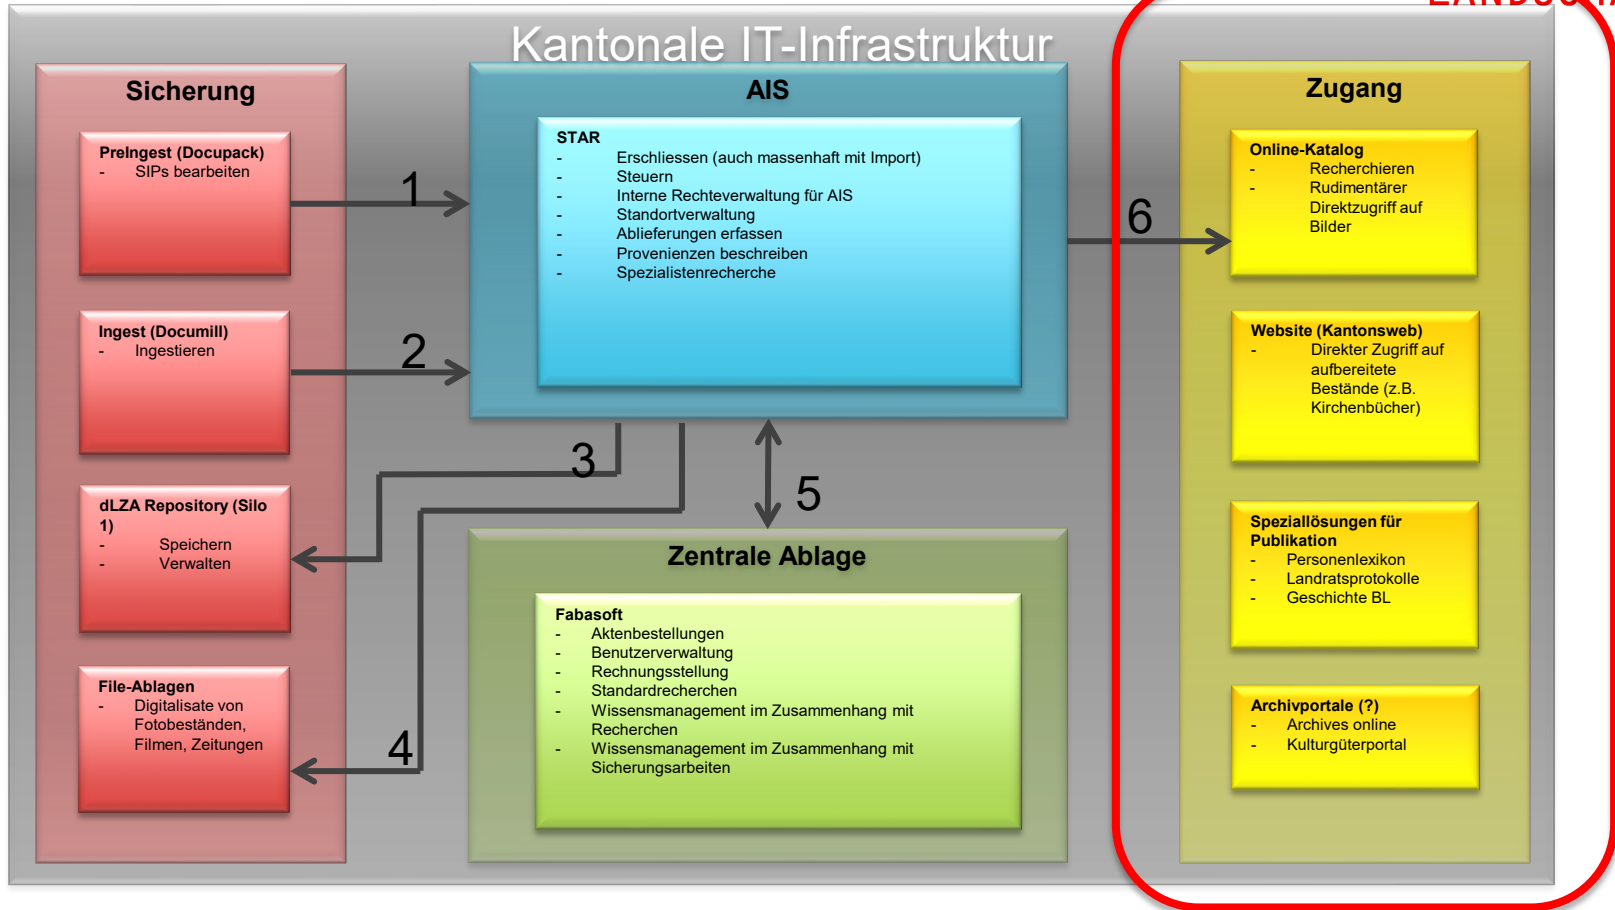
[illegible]

Kantonale IT-Infrastruktur

Sicherung

PreIngest (Docupack)
- SIPs bearbeiten

Ingest (Documill)
- Ingestieren

dLZA Repository (Silo 1)
- Speichern
- Verwalten

File-Ablagen
- Digitalisate von Fotobeständen, Filmen, Zeitungen

AIS

STAR
- Erschliessen (auch massenhaft mit Import)
- Steuern
- Interne Rechteverwaltung für AIS
- Standortverwaltung
- Ablieferungen erfassen
- Provenienzen beschreiben
- Spezialistenrecherche

1

2

3

4

5

6

Zentrale Ablage

Fabasoft
- Aktenbestellungen
- Benutzerverwaltung
- Rechnungsstellung
- Standardrecherchen
- Wissensmanagement im Zusammenhang mit Recherchen
- Wissensmanagement im Zusammenhang mit Sicherungsarbeiten

Zugang

Online-Katalog
- Recherchieren
- Rudimentärer Direktzugriff auf Bilder

Website (Kantonsweb)
- Direkter Zugriff auf aufbereitete Bestände (z.B. Kirchenbücher)

Speziallösungen für Publikation
- Personenlexikon
- Landratsprotokolle
- Geschichte BL

Archivportale (?)
- Archives online
- Kulturgüterportal